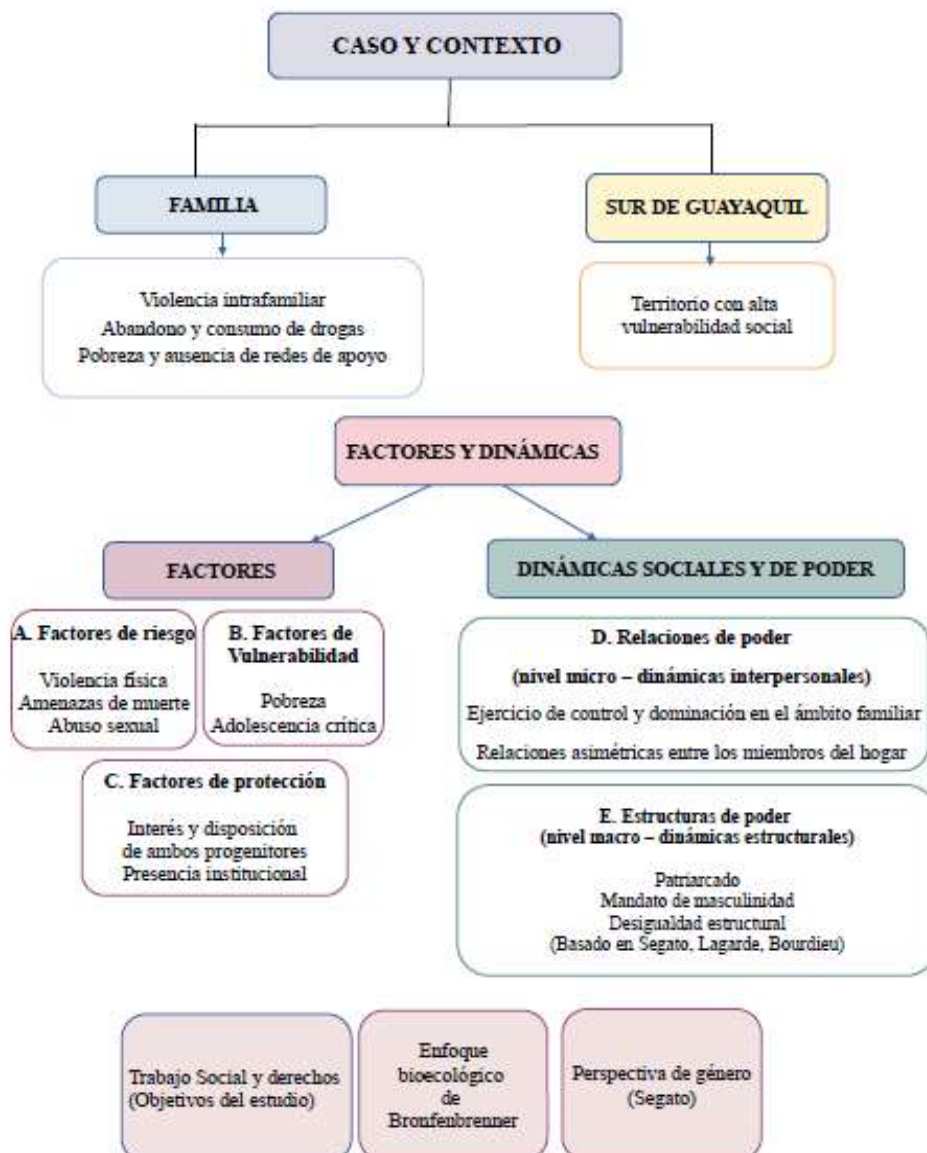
CASO Y CONTEXTO

FAMILIA

Violencia intrafamiliar
Abandono y consumo de drogas
Pobreza y ausencia de redes de apoyo

SUR DE GUAYAQUIL

Territorio con alta vulnerabilidad social

FACTORES Y DINÁMICAS

FACTORES

A. Factores de riesgo

Violencia física
Amenazas de muerte
Abuso sexual

B. Factores de Vulnerabilidad

Pobreza
Adolescencia crítica

C. Factores de protección

Interés y disposición de ambos progenitores
Presencia institucional

DINÁMICAS SOCIALES Y DE PODER

D. Relaciones de poder

(nivel micro – dinámicas interpersonales)

Ejercicio de control y dominación en el ámbito familiar

Relaciones asimétricas entre los miembros del hogar

E. Estructuras de poder
(nivel macro – dinámicas estructurales)

Patriarcado
Mandato de masculinidad
Desigualdad estructural
(Basado en Segato, Lagarde, Bourdieu)

Trabajo Social y derechos
(Objetivos del estudio)

Enfoque bioecológico de Bronfenbrenner

Perspectiva de género
(Segato)